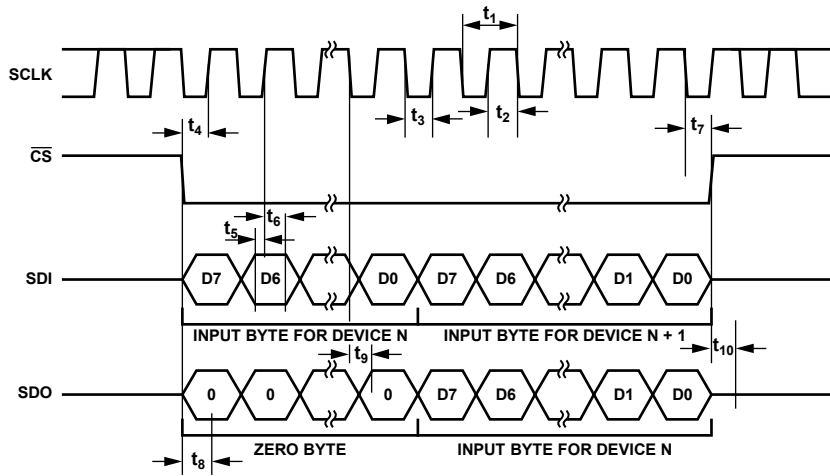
$t_1$

SCLK

$t_4$

$t_3$

$t_2$

$t_7$

$\overline{CS}$

$t_5$

$t_6$

SDI

D7

D6

D0

D7

D6

D1

D0

INPUT BYTE FOR DEVICE N

INPUT BYTE FOR DEVICE N + 1

$t_9$

$t_{10}$

SDO

0

0

0

D7

D6

D1

D0

ZERO BYTE

INPUT BYTE FOR DEVICE N

$t_8$